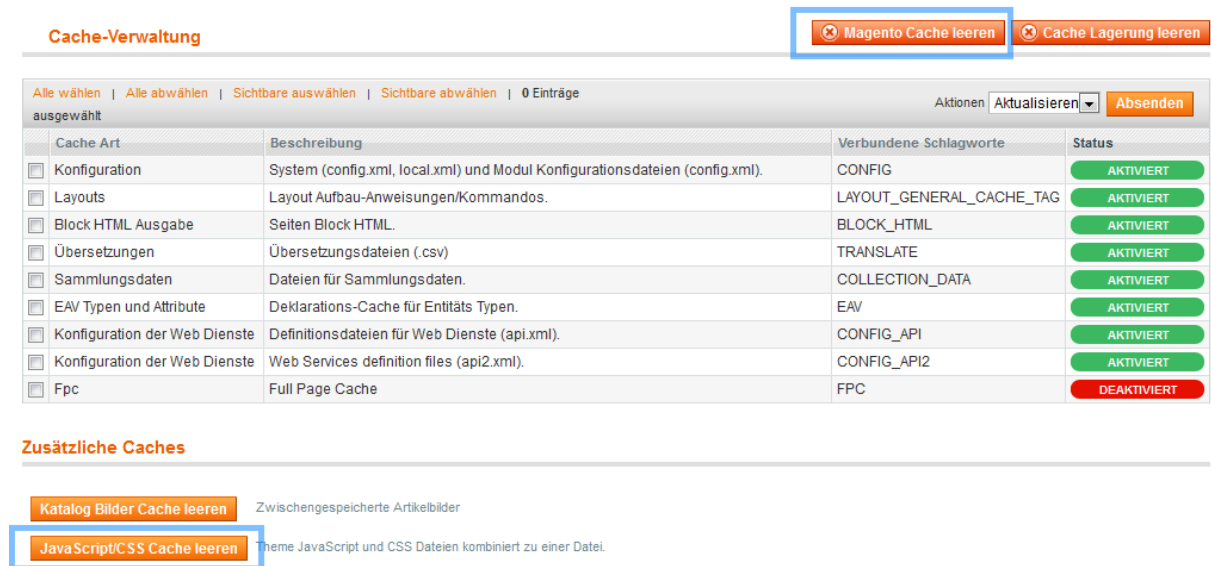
Cache-Verwaltung

Magento Cache leeren

Cache Lagerung leeren

Alle wählen | Alle abwählen | Sichtbare auswählen | Sichtbare abwählen | 0 Einträge ausgewählt

Aktionen Aktualisieren

Absenden

| | Cache Art | Beschreibung | Verbundene Schlagworte | Status |
|---|---|---|---|---|
| | Konfiguration | System (config.xml, local.xml) und Modul Konfigurationsdateien (config.xml). | CONFIG | AKTIVIERT |
| | Layouts | Layout Aufbau-Anweisungen/Kommandos. | LAYOUT_GENERAL_CACHE_TAG | AKTIVIERT |
| | Block HTML Ausgabe | Seiten Block HTML. | BLOCK_HTML | AKTIVIERT |
| | Übersetzungen | Übersetzungsdateien (.csv) | TRANSLATE | AKTIVIERT |
| | Sammlungsdaten | Dateien für Sammlungsdaten. | COLLECTION_DATA | AKTIVIERT |
| | EAV Typen und Attribute | Deklarations-Cache für Entitäts Typen. | EAV | AKTIVIERT |
| | Konfiguration der Web Dienste | Definitionsdateien für Web Dienste (api.xml). | CONFIG_API | AKTIVIERT |
| | Konfiguration der Web Dienste | Web Services definition files (api2.xml). | CONFIG_API2 | AKTIVIERT |
| | Fpc | Full Page Cache | FPC | DEAKTIVIERT |

Zusätzliche Caches

Katalog Bilder Cache leeren

Zwischengespeicherte Artikelbilder

JavaScript/CSS Cache leeren

Theme JavaScript und CSS Dateien kombiniert zu einer Datei.